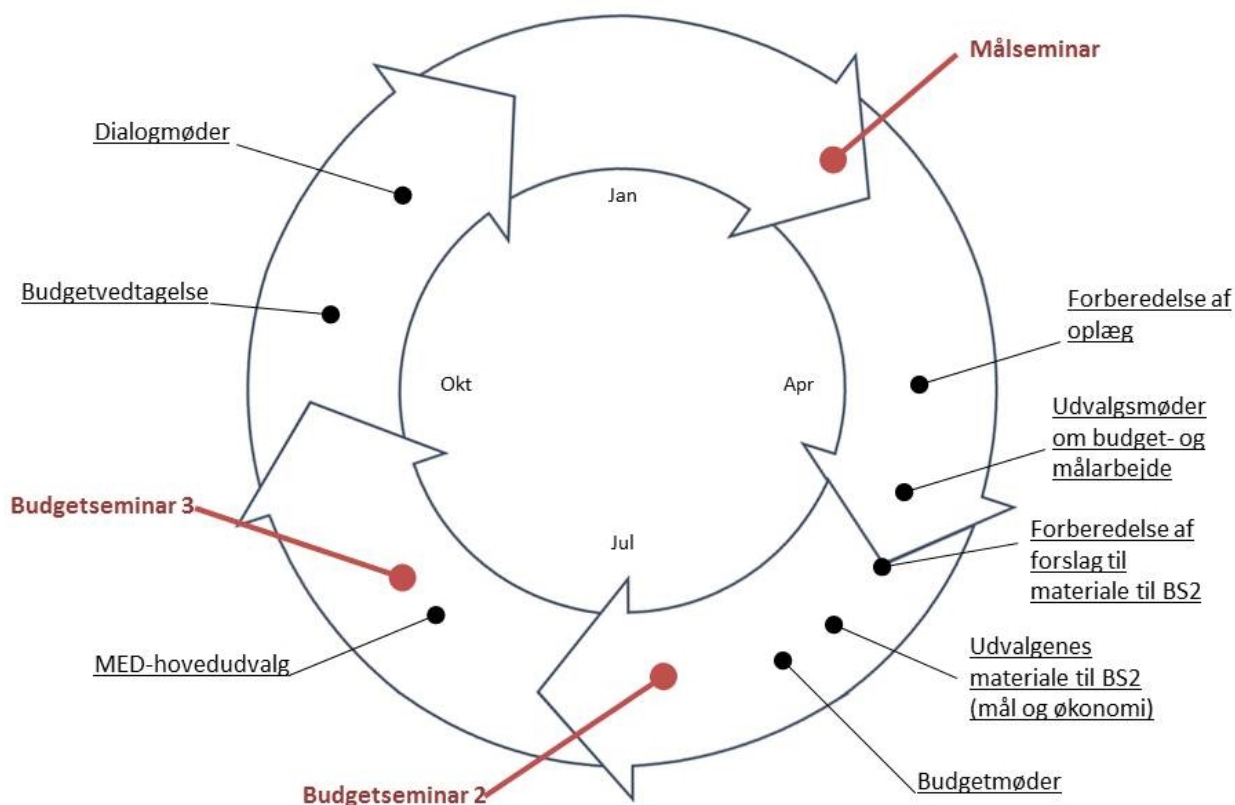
Målseminar

Dialogmøder

Jan

Budgetvedtagelse

Forberedelse af oplæg

Okt

Apr

Udvalgsmøder om budget- og målarbejde

Budgetseminar 3

Jul

Forberedelse af forslag til materiale til BS2

MED-hovedudvalg

Udvalgenes materiale til BS2 (mål og økonomi)

Budgetseminar 2

Budgetmøder